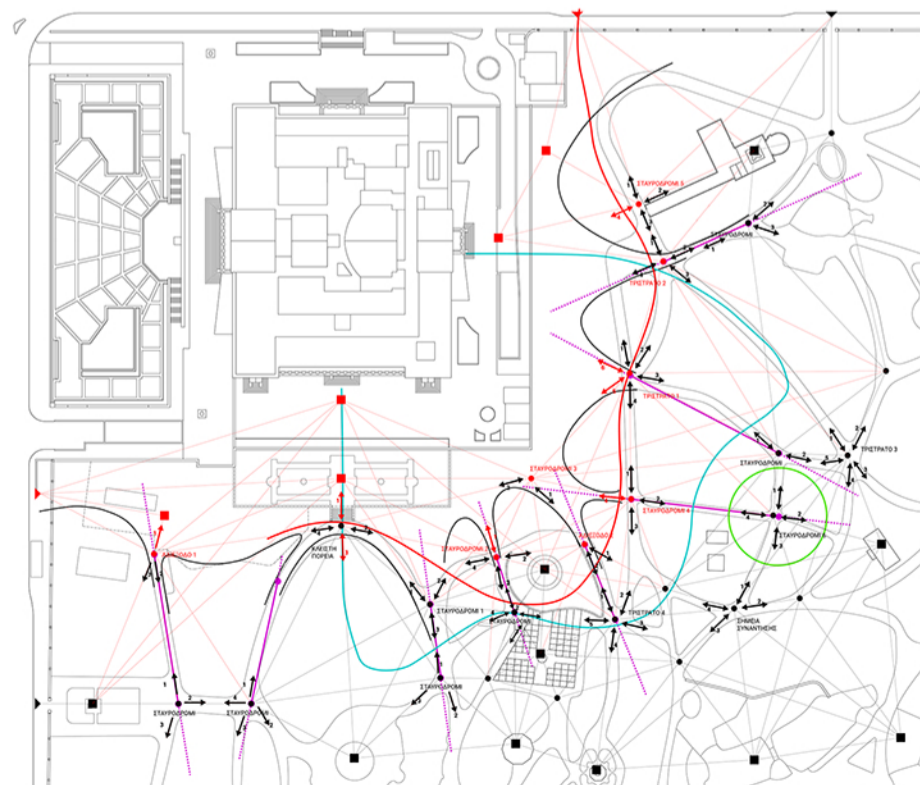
ΣΤΑΥΡΟΔΡΟΜΙ 5
ΣΤΑΥΡΟΔΡΟΜΙ
ΤΡΙΣΤΡΑΤΟ 2
ΤΡΙΣΤΡΑΤΟ 1
ΤΡΙΣΤΡΑΤΟ 3
ΣΤΑΥΡΟΔΡΟΜΙ
ΣΤΑΥΡΟΔΡΟΜΙ 3
ΣΤΑΥΡΟΔΡΟΜΙ 4
ΣΤΑΥΡΟΔΡΟΜΙ 6
ΕΙΣΟΔΟΣ 1
ΚΛΕΙΣΤΗ ΠΟΡΕΙΑ
ΣΤΑΥΡΟΔΡΟΜΙ
ΕΙΣΟΔΟΣ
ΣΤΑΥΡΟΔΡΟΜΙ 1
ΣΤΑΥΡΟΔΡΟΜΙ
ΤΡΙΣΤΡΑΤΟ 4
ΣΗΜΕΙΑ ΣΥΝΑΝΤΗΣΗΣ
ΣΤΑΥΡΟΔΡΟΜΙ
ΣΤΑΥΡΟΔΡΟΜΙ
ΣΤΑΥΡΟΔΡΟΜΙ